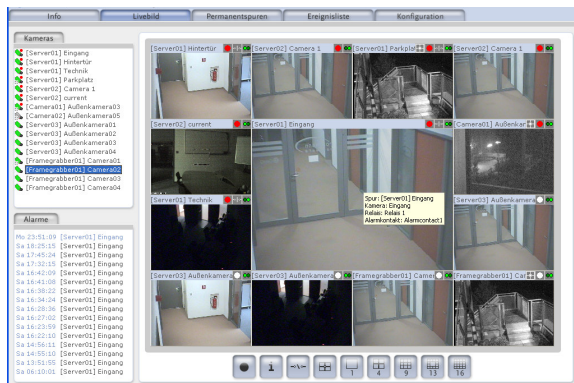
Info Livebild Permanentspuren Ereignisliste Konfiguration

Kameras
[Server01] Eingang
[Server01] Hintertür
[Server01] Technik
[Server01] Parkplatz
[Server02] Camera 1
[Server02] current
[Camera01] Außenkamera03
[Camera02] Außenkamera05
[Server03] Außenkamera01
[Server03] Außenkamera02
[Server03] Außenkamera03
[Server03] Außenkamera04
[Framegrabber01] Camera01
[Framegrabber01] Camera02
[Framegrabber01] Camera03
[Framegrabber01] Camera04

Alarme
Mo 23:51:09 [Server01] Eingang
Sa 18:25:15 [Server01] Eingang
Sa 17:45:24 [Server01] Eingang
Sa 17:32:15 [Server01] Eingang
Sa 16:42:09 [Server01] Eingang
Sa 16:41:08 [Server01] Eingang
Sa 16:38:22 [Server01] Eingang
Sa 16:34:24 [Server01] Eingang
Sa 16:28:36 [Server01] Eingang
Sa 16:27:02 [Server01] Eingang
Sa 16:23:59 [Server01] Eingang
Sa 16:22:10 [Server01] Eingang
Sa 14:56:11 [Server01] Eingang
Sa 14:55:10 [Server01] Eingang
Sa 13:51:55 [Server01] Eingang
Sa 06:10:01 [Server01] Eingang

[Server01] Hintertür
[Server02] Camera 1
[Server01] Parkplat
[Server02] Camera 1
[Server02] current
[Server01] Eingang
Camera01] Außenkam
[Server01] Technik
[Server03] Außenkam
Spur: [Server01] Eingang
Kamera: Eingang
Relais: Relais 1
Alarmkontakt: Alarmcontact1
[Server03] Außenkamera
[Server03] Außenkamera
[Framegrabber01] Camer
[Framegrabber01] Car

1 4 9 13 16